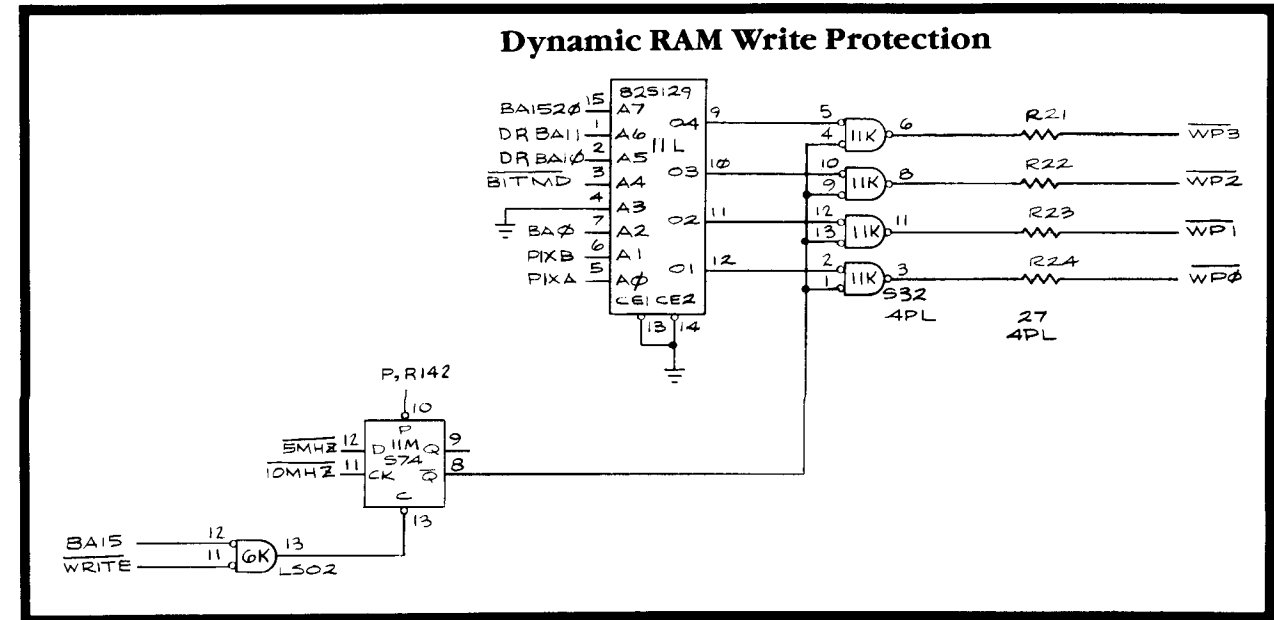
Dynamic RAM Write Protection

82S129
11L
BA15Ø 15 A7
DRBA11 1 A6
DRBA1Ø 2 A5
$\overline{BITMD}$ 3 A4
4 A3
BAØ 7 A2
PIXB 6 A1
PIXA 5 AØ
CE1 CE2
13 14
9 O4
1Ø O3
11 O2
12 O1

5 4 11K 6 R21 $\overline{WP3}$
10 9 11K 8 R22 $\overline{WP2}$
12 13 11K 11 R23 $\overline{WP1}$
2 1 11K 3 R24 $\overline{WPØ}$
S32
4PL
27
4PL

P, R142
10
P
$\overline{5MHZ}$ 12 D
11M
S74
Q 9
$\overline{10MHZ}$ 11 CK
$\overline{Q}$ 8
C
13

BA15 12
$\overline{WRITE}$ 11
6K
13
LS02